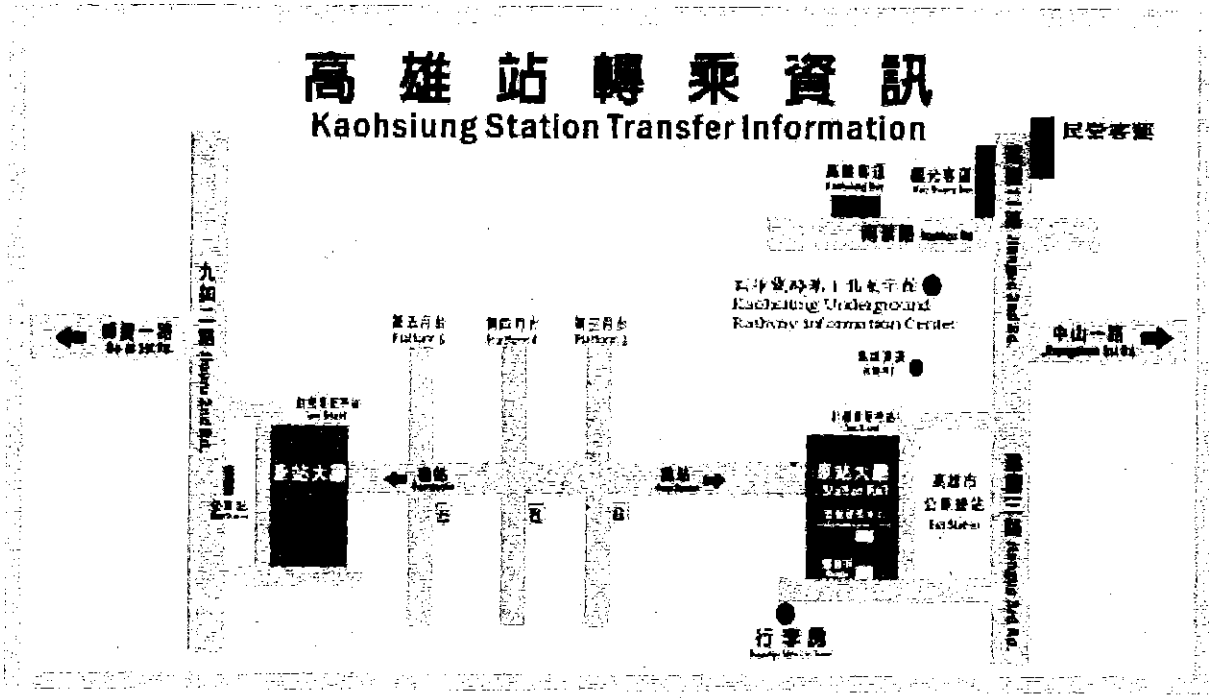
高雄站轉乘資訊
Kaohsiung Station Transfer Information

民營客運

高雄客運
Kaohsiung Bus

國光客運
Kuo Kuang Bus

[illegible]路
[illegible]

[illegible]一路
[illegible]

高雄鐵路地下化展示館
Kaohsiung Underground Railway Information Center

九如二路
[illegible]

建國一路
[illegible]

第五月台
Platform 5

第四月台
Platform 4

第三月台
Platform 3

中山一路
Zhongshan 1st Rd.

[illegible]
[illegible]

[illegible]
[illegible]

後站大廳

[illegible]

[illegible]

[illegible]

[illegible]

前站
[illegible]

前站大廳
Station Hall

高雄市公車總站
Bus Station

建國二路
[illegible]

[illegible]

行李房
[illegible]